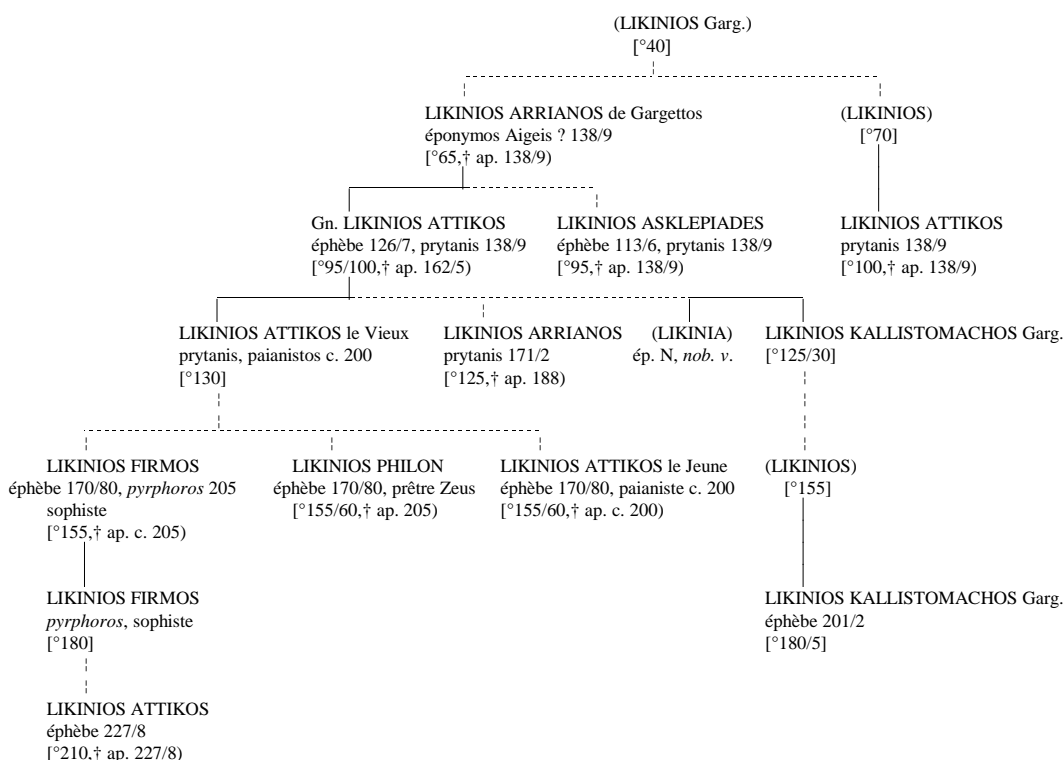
(LIKINIOS Garg.)
[°40]

LIKINIOS ARRIANOS de Gargettos
éponymos Aigeis ? 138/9
[°65,† ap. 138/9)

(LIKINIOS)
[°70]

Gn. LIKINIOS ATTIKOS
éphèbe 126/7, prytanis 138/9
[°95/100,† ap. 162/5)

LIKINIOS ASKLEPIADES
éphèbe 113/6, prytanis 138/9
[°95,† ap. 138/9)

LIKINIOS ATTIKOS
prytanis 138/9
[°100,† ap. 138/9)

LIKINIOS ATTIKOS le Vieux
prytanis, paianistos c. 200
[°130]

LIKINIOS ARRIANOS
prytanis 171/2
[°125,† ap. 188)

(LIKINIA)
ép. N, *nob. v.*

LIKINIOS KALLISTOMACHOS Garg.
[°125/30]

LIKINIOS FIRMOS
éphèbe 170/80, *pyrphoros* 205
sophiste
[°155,† ap. c. 205)

LIKINIOS PHILON
éphèbe 170/80, prêtre Zeus
[°155/60,† ap. 205)

LIKINIOS ATTIKOS le Jeune
éphèbe 170/80, paianiste c. 200
[°155/60,† ap. c. 200)

(LIKINIOS)
[°155]

LIKINIOS FIRMOS
*pyrphoros*, sophiste
[°180]

LIKINIOS KALLISTOMACHOS Garg.
éphèbe 201/2
[°180/5]

LIKINIOS ATTIKOS
éphèbe 227/8
[°210,† ap. 227/8)